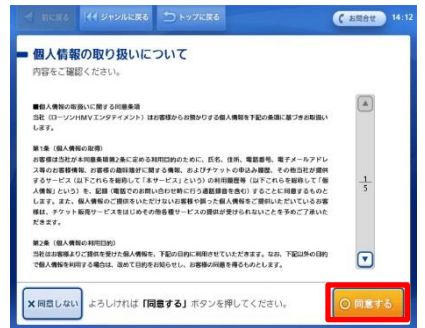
前に戻る　ジャンルに戻る　トップに戻る　お問合せ　14:12

個人情報の取り扱いについて
内容をご確認ください。

■個人情報の取扱いに関する同意条項
当社（ローソンHMVエンタテイメント）はお客様からお預かりする個人情報を下記の条項に基づきお取扱いします。

第1条（個人情報の取得）
お客様は当社が本同意条項第2条に定める利用目的のために、氏名、住所、電話番号、電子メールアドレス等のお客様情報、お客様の趣味嗜好に関する情報、およびチケットの申込み履歴、その他当社が提供するサービス（以下これらを総称して「本サービス」という）の利用履歴等（以下これらを総称して「個人情報」という）を、記録（電話でのお問い合わせ時に行う通話録音を含む）することに同意するものとします。また、個人情報のご提供をいただけないお客様が除いた個人情報をご提供いただいているお客様は、チケット販売サービスをはじめの各種サービスが受けられないことを予めご了承いただきます。

第2条（個人情報の利用目的）
当社はお客様よりご提供を受けた個人情報を、下記の目的に利用させていただきます。なお、下記以外の目的で個人情報を利用する場合は、改めて目的をお知らせし、お客様の同意を得るものとします。

1
5

×同意しない　よろしければ「同意する」ボタンを押してください。　○同意する